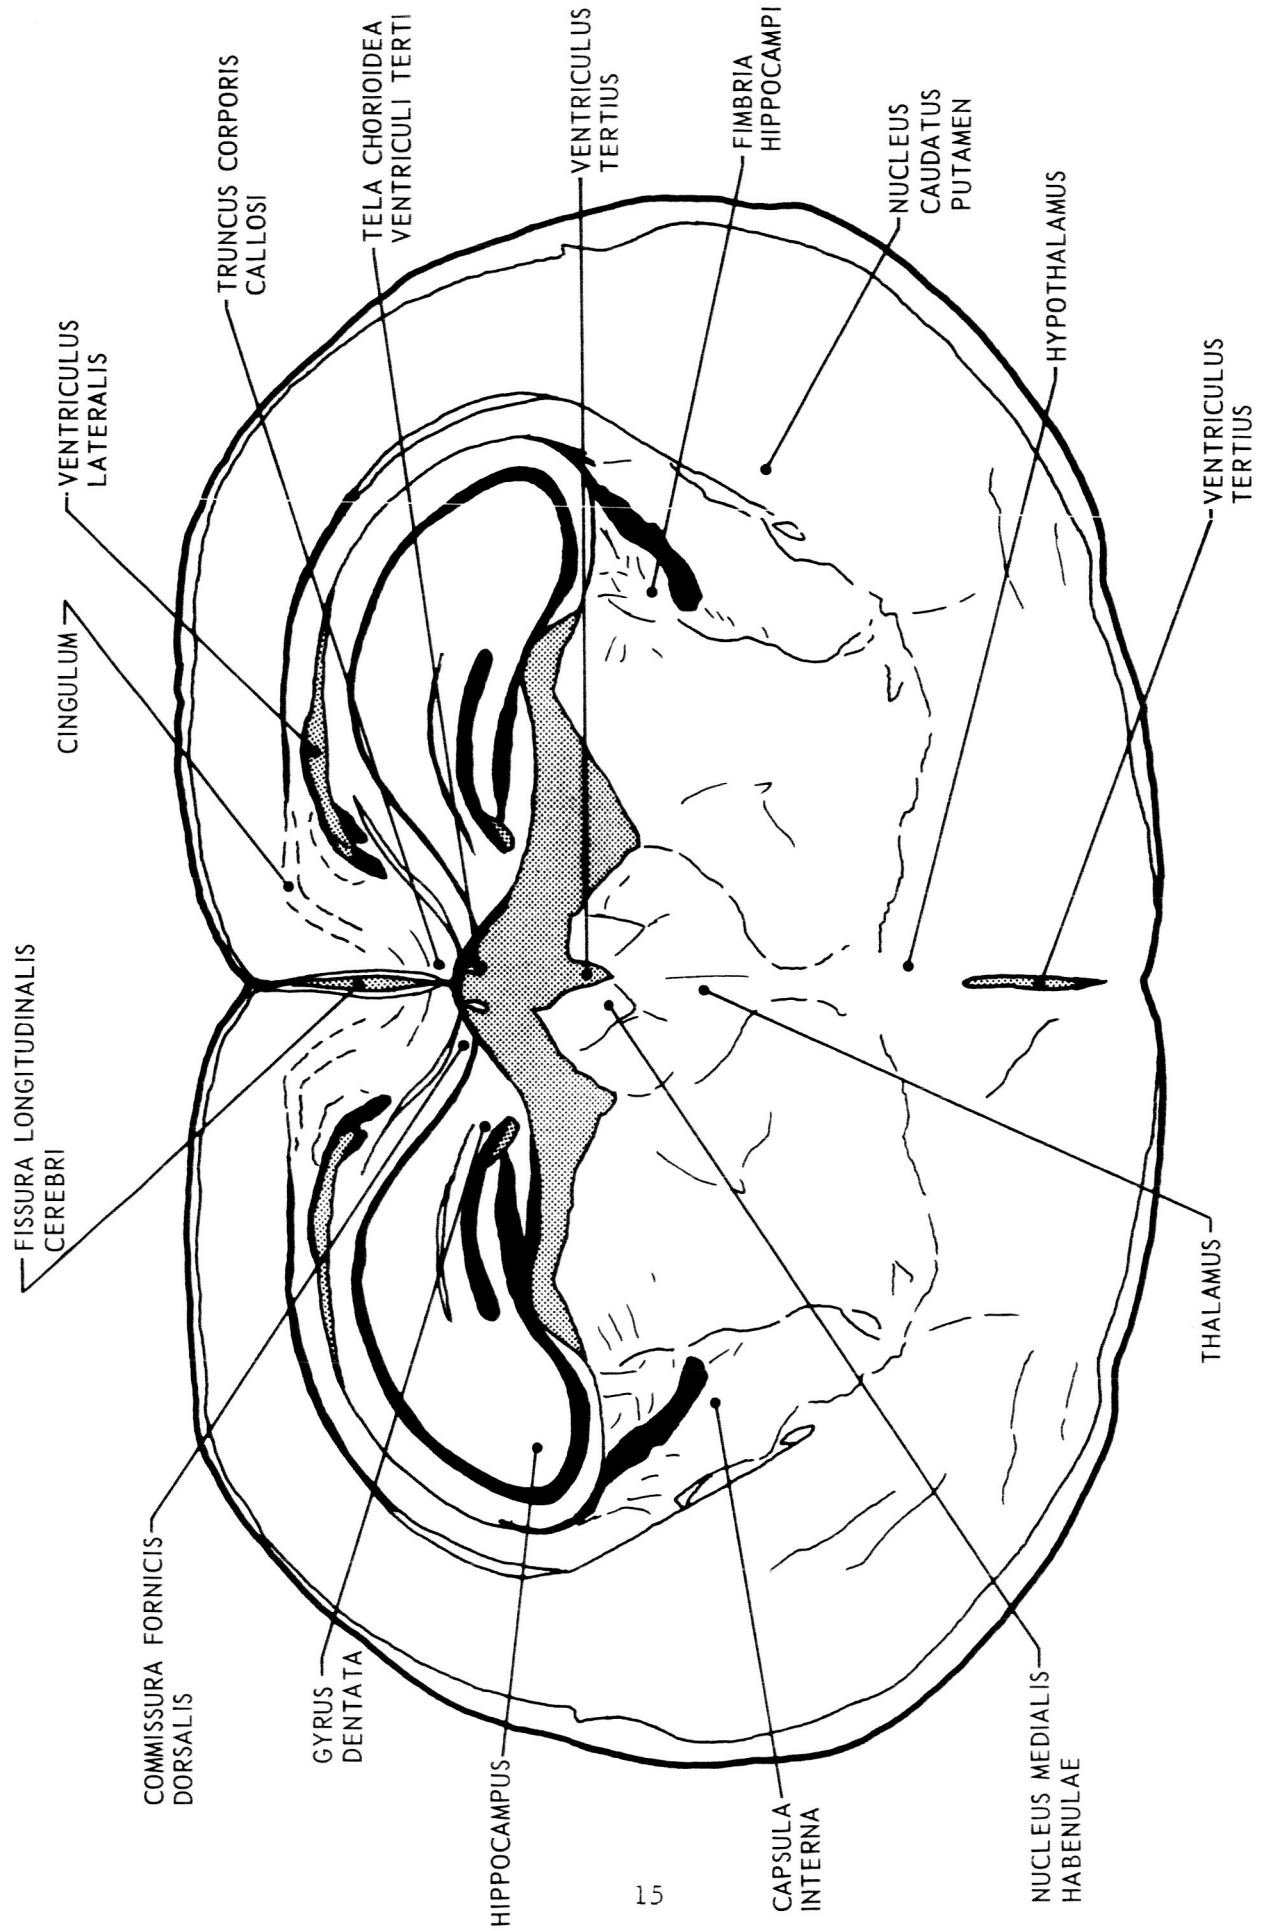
FISSURA LONGITUDINALIS CEREBRI

CINGULUM

VENTRICULUS LATERALIS

TRUNCUS CORPORIS CALLOSI

TELA CHORIOIDEA VENTRICULI TERTI

VENTRICULUS TERTIUS

FIMBRIA HIPPOCAMPI

NUCLEUS CAUDATUS PUTAMEN

HYPOTHALAMUS

VENTRICULUS TERTIUS

THALAMUS

NUCLEUS MEDIALIS HABENULAE

CAPSULA INTERNA

HIPPOCAMPUS

GYRUS DENTATA

COMMISSURA FORNICIS DORSALIS

15